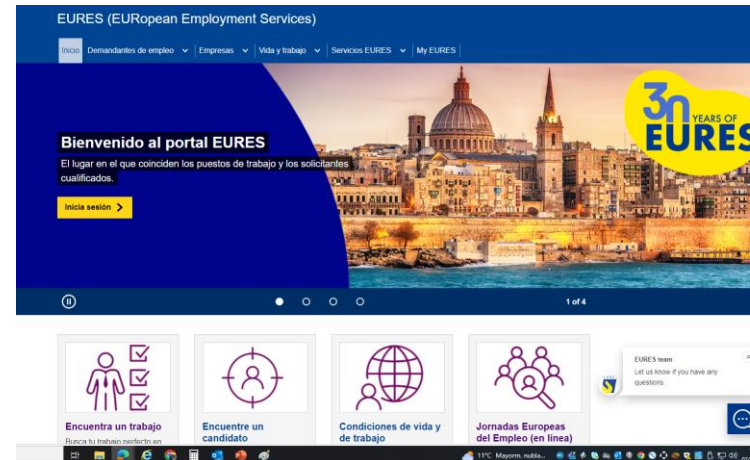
EURES (EURopean Employment Services)

Inicio Demandantes de empleo Empresas Vida y trabajo Servicios EURES My EURES

Bienvenido al portal EURES

El lugar en el que coinciden los puestos de trabajo y los solicitantes cualificados.

Inicia sesión

30 YEARS OF EURES

1 of 4

Encuentra un trabajo

Busca tu trabajo perfecto en

Encuentre un candidato

Condiciones de vida y de trabajo

Jornadas Europeas del Empleo (en línea)

EURES team

Let us know if you have any questions.

11°C Mayorm. nubla...